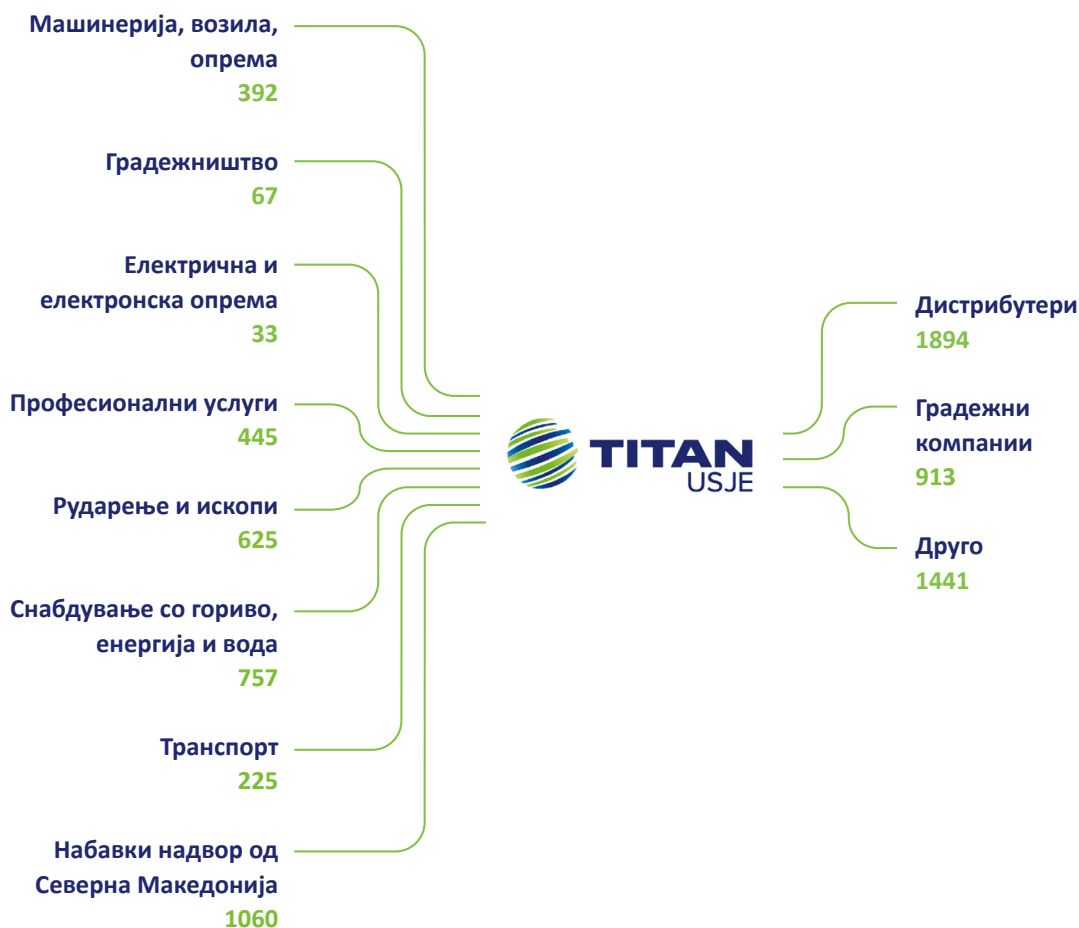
Машинерија, возила, опрема
392

Градежништво
67

Електрична и електронска опрема
33

Професионални услуги
445

Рударење и ископи
625

Снабдување со гориво, енергија и вода
757

Транспорт
225

Набавки надвор од Северна Македонија
1060

TITAN
USJE

Дистрибутери
1894

Градежни компании
913

Друго
1441